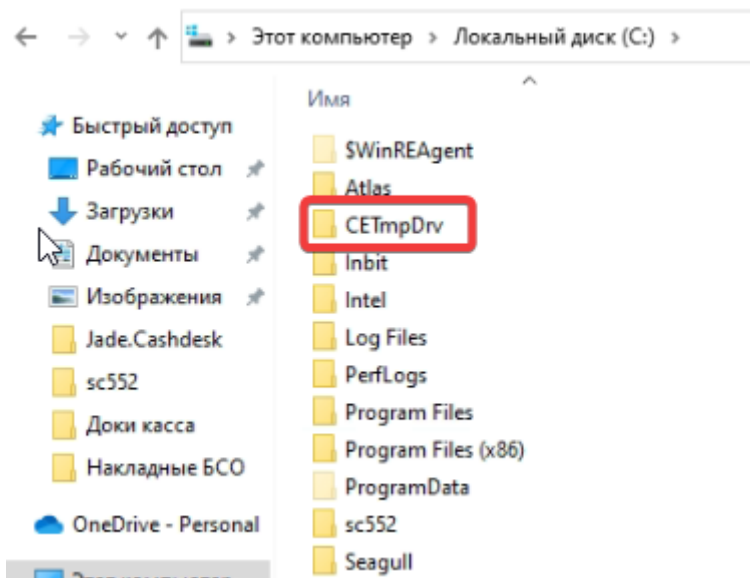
Этот компьютер > Локальный диск (C:) >

Быстрый доступ
Рабочий стол
Загрузки
Документы
Изображения
Jade.Cashdesk
sc552
Доки касса
Накладные БСО
OneDrive - Personal
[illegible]

Имя
$WinREAgent
Atlas
CETmpDrv
Inbit
Intel
Log Files
PerfLogs
Program Files
Program Files (x86)
ProgramData
sc552
Seagull